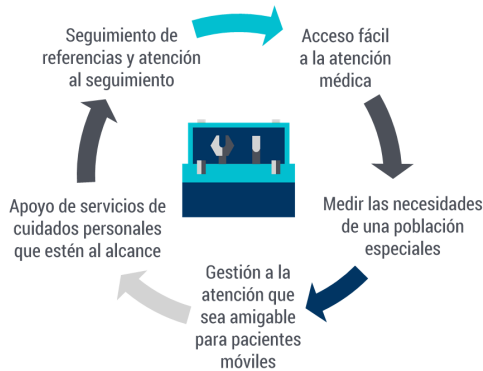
Seguimiento de referencias y atención al seguimiento

Acceso fácil a la atención médica

Medir las necesidades de una población especiales

Gestión a la atención que sea amigable para pacientes móviles

Apoyo de servicios de cuidados personales que estén al alcance